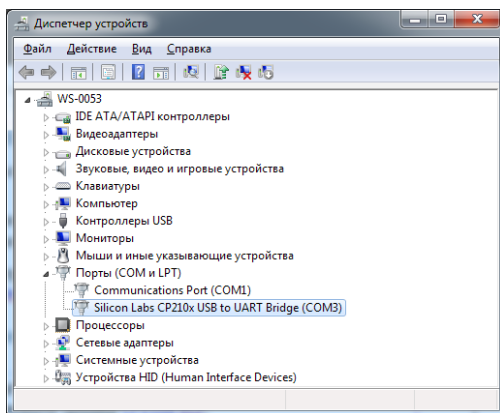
Диспетчер устройств

Файл Действие Вид Справка

WS-0053
IDE ATA/ATAPI контроллеры
Видеоадаптеры
Дисковые устройства
Звуковые, видео и игровые устройства
Клавиатуры
Компьютер
Контроллеры USB
Мониторы
Мыши и иные указывающие устройства
Порты (COM и LPT)
Communications Port (COM1)
Silicon Labs CP210x USB to UART Bridge (COM3)
Процессоры
Сетевые адаптеры
Системные устройства
Устройства HID (Human Interface Devices)